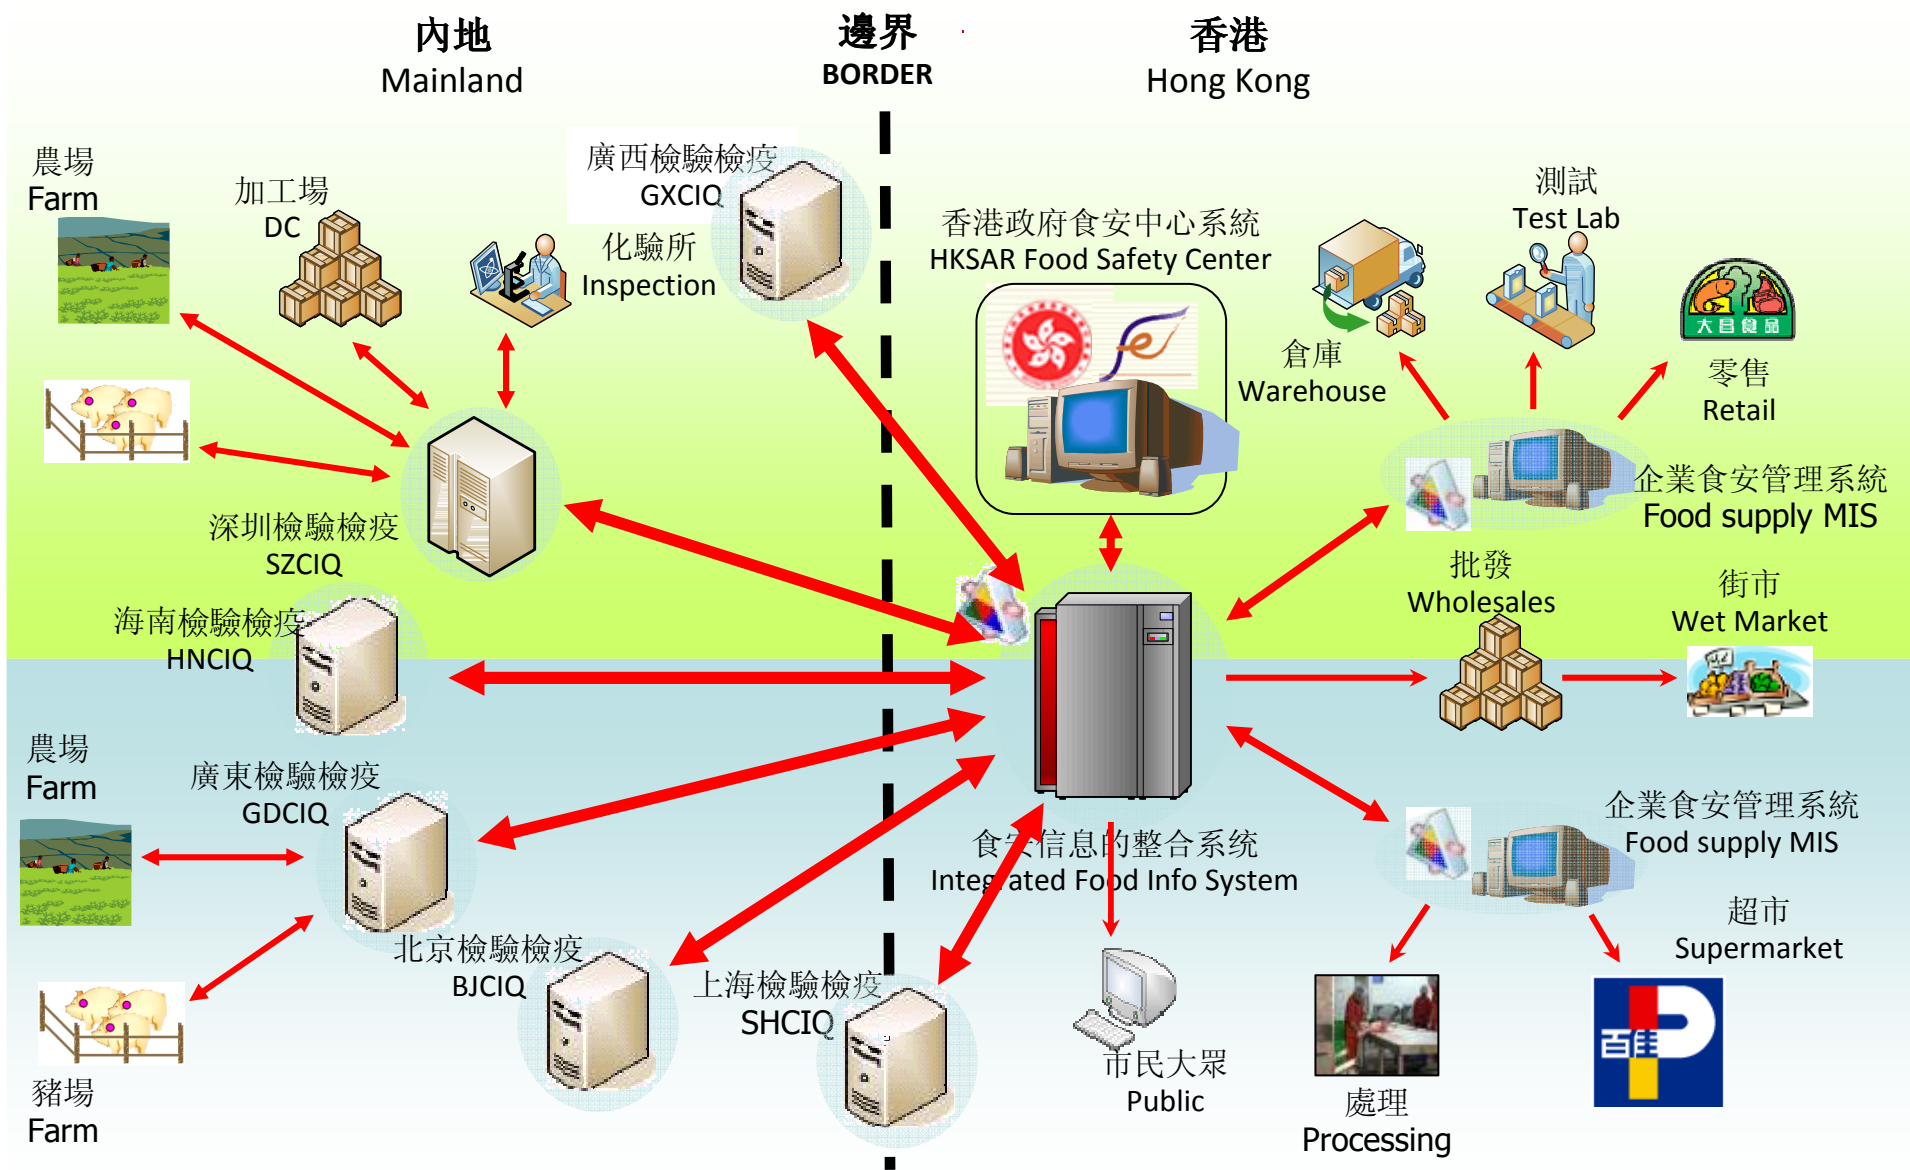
內地
Mainland

邊界
BORDER

香港
Hong Kong

農場
Farm

加工場
DC

廣西檢驗檢疫
GXCIQ

化驗所
Inspection

香港政府食安中心系統
HKSAR Food Safety Center

倉庫
Warehouse

測試
Test Lab

大昌食品

零售
Retail

深圳檢驗檢疫
SZCIQ

企業食安管理系統
Food supply MIS

批發
Wholesales

街市
Wet Market

海南檢驗檢疫
HNCIQ

農場
Farm

廣東檢驗檢疫
GDCIQ

食安信息的整合系統
Integrated Food Info System

企業食安管理系統
Food supply MIS

超市
Supermarket

北京檢驗檢疫
BJCIQ

上海檢驗檢疫
SHCIQ

市民大眾
Public

處理
Processing

百佳

豬場
Farm